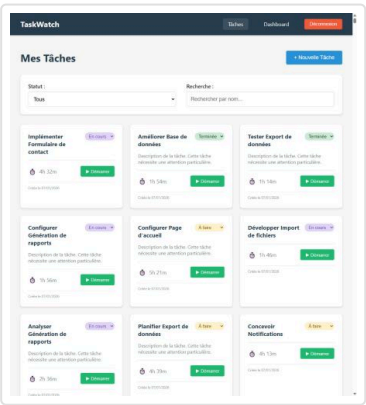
TaskWatch

Tâches Dashboard Déconnexion

Mes Tâches

+ Nouvelle Tâche

Statut :

Tous

Recherche :

Rechercher par nom...

Implémenter Formulaire de contact

En cours

Description de la tâche. Cette tâche nécessite une attention particulière.

4h 32m

▶ Démarrer

Créée le 07/01/2026

Améliorer Base de données

Terminée

Description de la tâche. Cette tâche nécessite une attention particulière.

1h 54m

▶ Démarrer

Créée le 07/01/2026

Tester Export de données

Terminée

Description de la tâche. Cette tâche nécessite une attention particulière.

1h 14m

▶ Démarrer

Créée le 07/01/2026

Configurer Génération de rapports

En cours

Description de la tâche. Cette tâche nécessite une attention particulière.

1h 56m

▶ Démarrer

Créée le 07/01/2026

Configurer Page d'accueil

À faire

Description de la tâche. Cette tâche nécessite une attention particulière.

5h 21m

▶ Démarrer

Créée le 07/01/2026

Développer Import de fichiers

En cours

1h 46m

▶ Démarrer

Créée le 07/01/2026

Analyser Génération de rapports

En cours

Description de la tâche. Cette tâche nécessite une attention particulière.

2h 38m

▶ Démarrer

Créée le 07/01/2026

Planifier Export de données

À faire

Description de la tâche. Cette tâche nécessite une attention particulière.

4h 39m

▶ Démarrer

Créée le 07/01/2026

Concevoir Notifications

À faire

4h 13m

▶ Démarrer

Créée le 07/01/2026